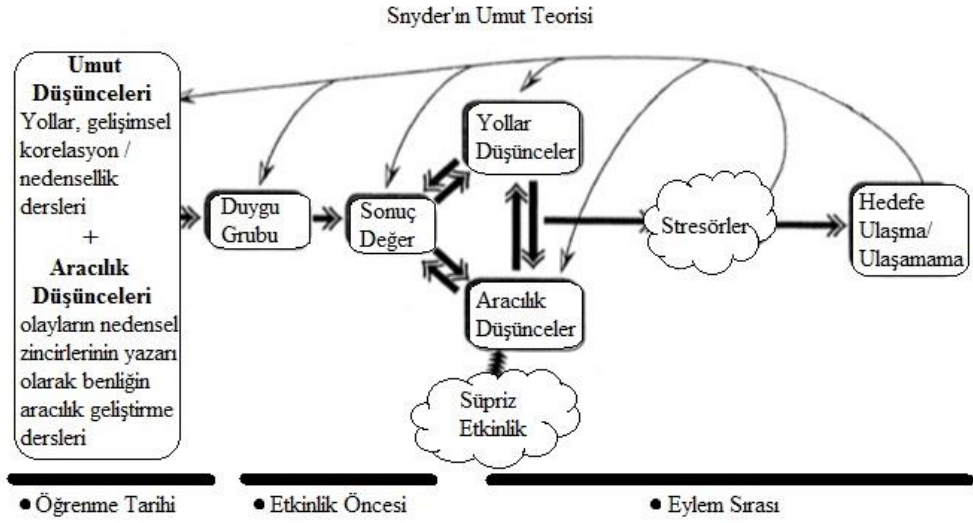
Snyder'ın Umut Teorisi

**Umut Düşünceleri**
Yollar, gelişimsel korelasyon / nedensellik dersleri
+
**Aracılık Düşünceleri**
olayların nedensel zincirlerinin yazarı olarak benliğin aracılık geliştirme dersleri

Duygu Grubu

Sonuç Değer

Yollar Düşünceler

Aracılık Düşünceler

Süpriz Etkinlik

Stresörler

Hedefe Ulaşma/ Ulaşamama

• Öğrenme Tarihi
• Etkinlik Öncesi
• Eylem Sırası